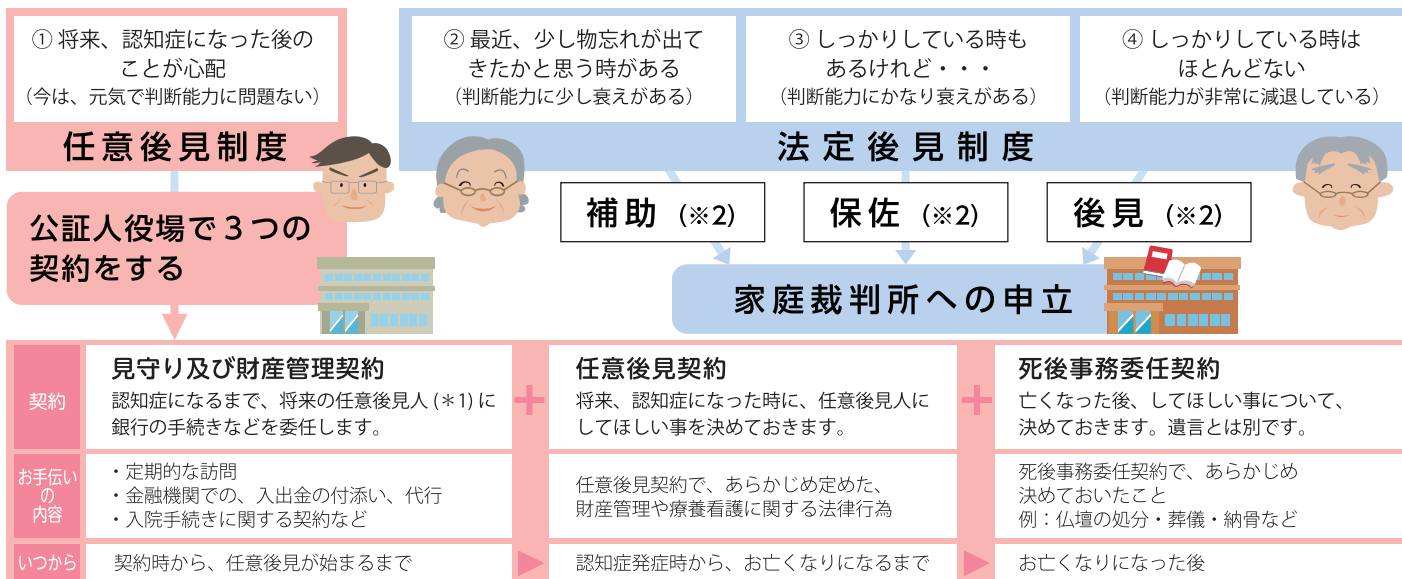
① 将来、認知症になった後のことが心配
（今は、元気で判断能力に問題ない）

任意後見制度

② 最近、少し物忘れが出てきたかと思う時がある
（判断能力に少し衰えがある）

③ しっかりしている時もあるけれど・・・
（判断能力にかなり衰えがある）

④ しっかりしている時はほとんどない
（判断能力が非常に減退している）

法定後見制度

公証人役場で３つの契約をする

補助（※2）

保佐（※2）

後見（※2）

家庭裁判所への申立

| | | | | | |
|---|---|---|---|---|---|
| 契約 | 見守り及び財産管理契約<br>認知症になるまで、将来の任意後見人（＊1）に銀行の手続きなどを委任します。 | ＋ | 任意後見契約<br>将来、認知症になった時に、任意後見人にしてほしい事を決めておきます。 | ＋ | 死後事務委任契約<br>亡くなった後、してほしい事について、決めておきます。遺言とは別です。 |
| お手伝いの内容 | ・定期的な訪問<br>・金融機関での、入出金の付添い、代行<br>・入院手続きに関する契約など | | 任意後見契約で、あらかじめ定めた、財産管理や療養看護に関する法律行為 | | 死後事務委任契約で、あらかじめ決めておいたこと<br>例：仏壇の処分・葬儀・納骨など |
| いつから | 契約時から、任意後見が始まるまで | ▶ | 認知症発症時から、お亡くなりになるまで | ▶ | お亡くなりになった後 |